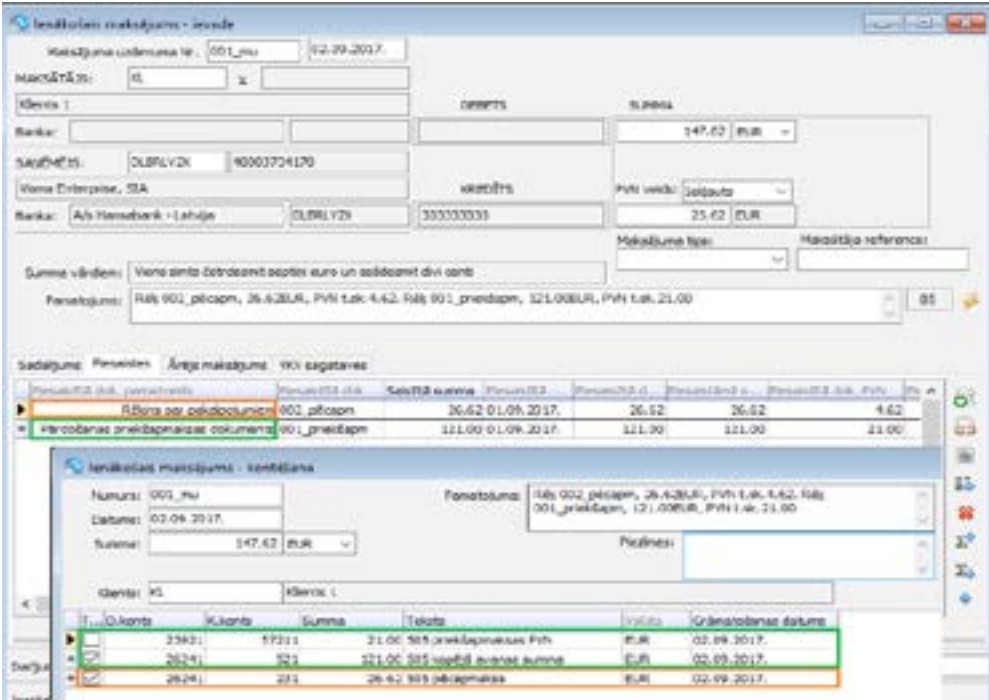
Ienākošais maksājums - ievade

Maksājuma uzdevuma Nr.: 001_mu 02.09.2017.
MAKSĀTĀJS: KL
Klients 1
Banka:
DEBETS
SUMMA
147.62 EUR
SAŅĒMĒJS: DLBRLV2X 40003724170
Visma Enterprise, SIA
KREDĪTS
PVN veids: Iekļauts
Banka: A/s Hansabank - Latvija DLBRLV2X 333333333
25.62 EUR
Maksājuma tips:
Maksātāja reference:
Summa vārdiem: Viens simts četrdesmit septiņi euro un sešdesmit divi centi
Pamatojums: Rēķ 002_pēcapm, 26.62EUR, PVN t.sk 4.62. Rēķ 001_priekšapm, 121.00EUR, PVN t.sk.21.00
85

Sadalījums Piesaistes Ārējie maksājumi TKV sagataves

| Piesaistītā dok. paraksts | Piesaistītā dok. | Sasaistītā summa | Piesaistītā... | Piesaistītā d... | Piesaistītā s... | Piesaistītā dok. PVN |
|---|---|---|---|---|---|---|
| Rēķins par pakalpojumiem | 002_pēcapm | 26.62 | 01.09.2017. | 26.62 | 26.62 | 4.62 |
| Pārdošanas priekšapmaksas dokuments | 001_priekšapm | 121.00 | 01.09.2017. | 121.00 | 121.00 | 21.00 |

Ienākošais maksājums - kontēšana

Numurs: 001_mu
Datums: 02.09.2017.
Summa: 147.62 EUR
Pamatojums: Rēķ 002_pēcapm, 26.62EUR, PVN t.sk 4.62. Rēķ 001_priekšapm, 121.00EUR, PVN t.sk.21.00
Piezīmes:
Klients: KL Klients 1

| T... | D.konts | K.konts | Summa | Teksts | Valūta | Grāmatošanas datums |
|---|---|---|---|---|---|---|
| | 23621 | 57211 | 21.00 | 505 priekšapmaksas Pvn | EUR | 02.09.2017. |
| | 26241 | 521 | 121.00 | 505 saņemtā avansa summa | EUR | 02.09.2017. |
| | 26241 | 231 | 26.62 | 505 pēcapmaksa | EUR | 02.09.2017. |

Darīju